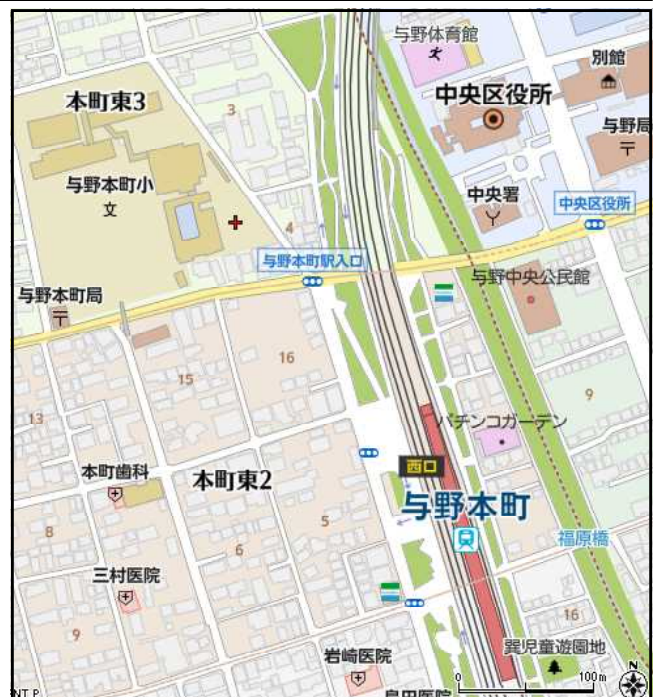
与野体育館
別館
中央区役所
与野局
本町東3
3
与野本町小
文
中央署
中央区役所
4
与野本町駅入口
与野中央公民館
与野本町局
16
15
9
パチンコガーデン
13
西口
本町歯科
本町東2
与野本町
5
8
6
福原橋
三村医院
16
巽児童遊園地
岩崎医院
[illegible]田医院
100m
N